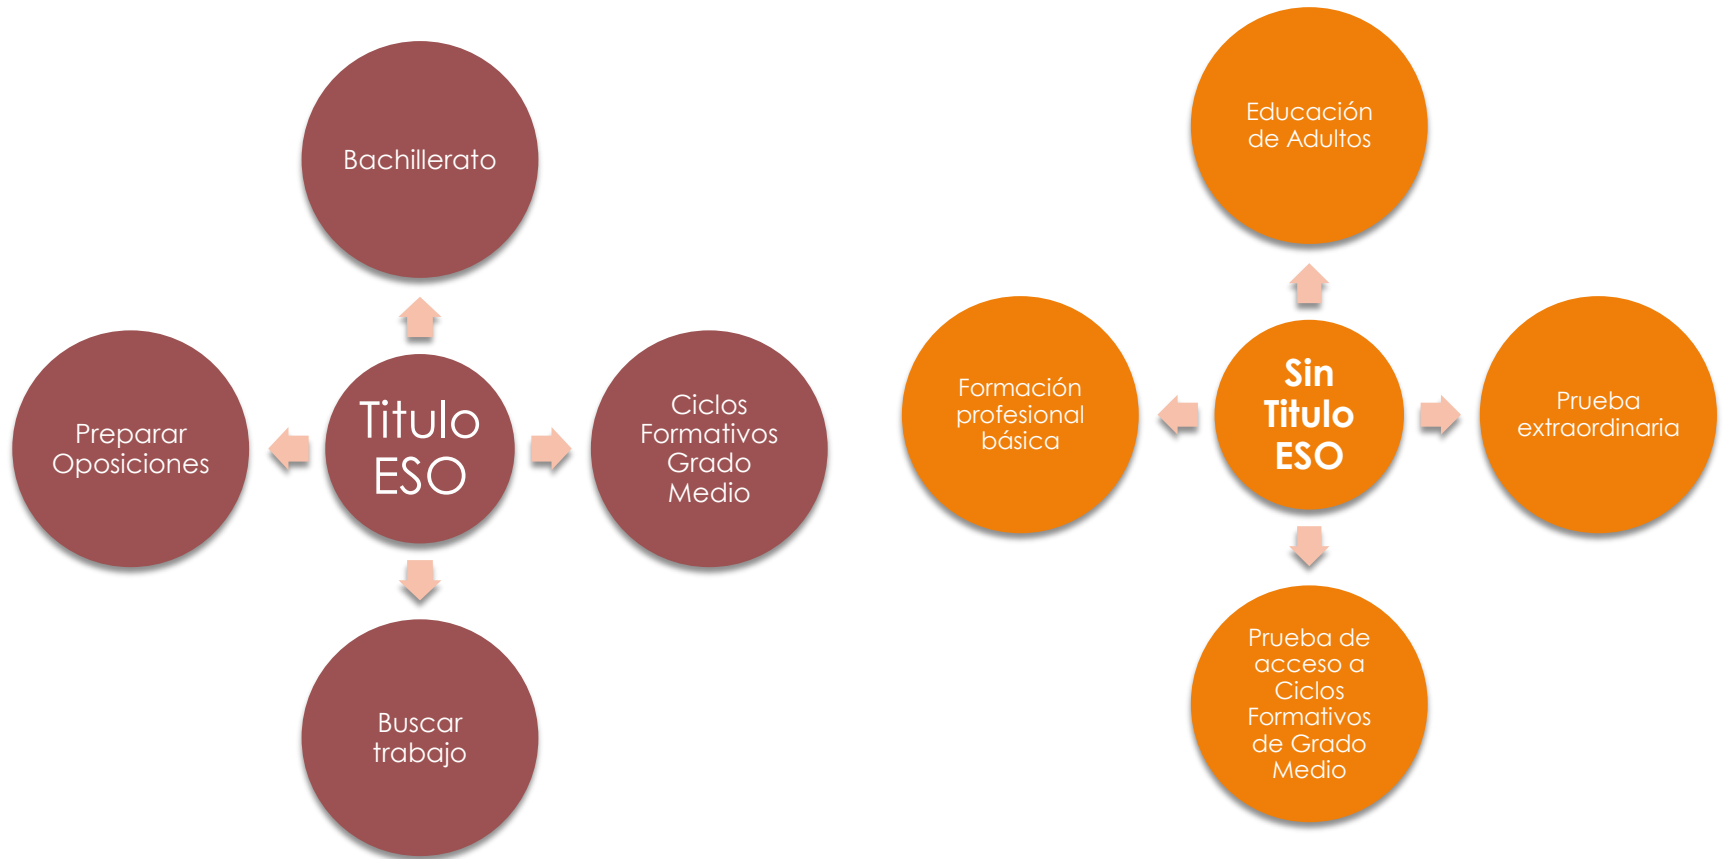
Bachillerato

Preparar Oposiciones

Titulo ESO

Ciclos Formativos Grado Medio

Buscar trabajo

Educación de Adultos

Formación profesional básica

Sin Titulo ESO

Prueba extraordinaria

Prueba de acceso a Ciclos Formativos de Grado Medio